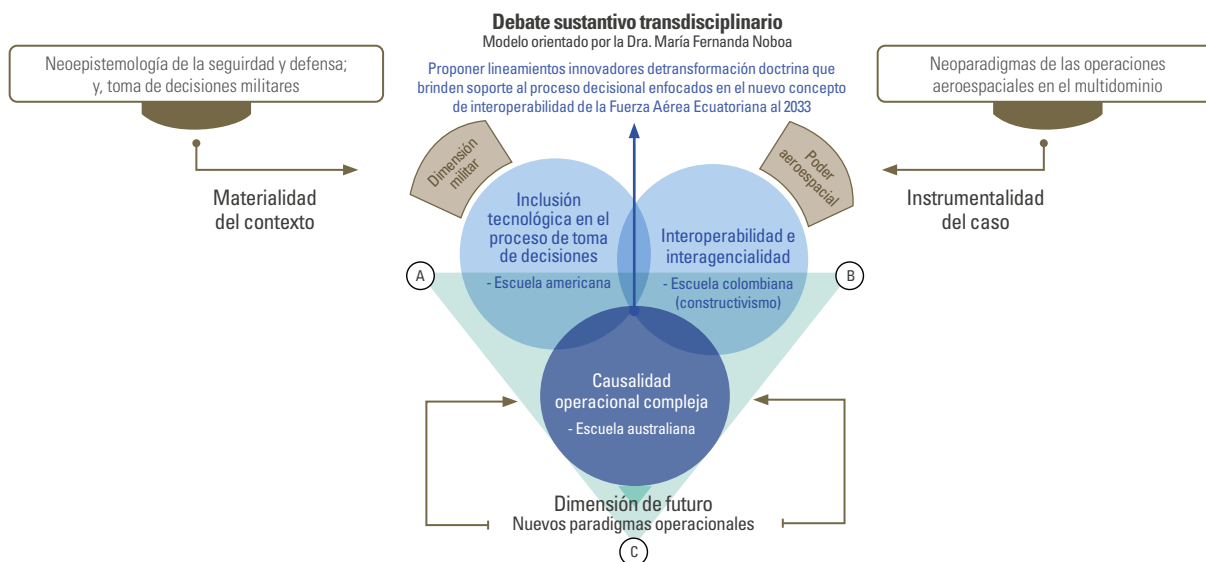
Debate sustantivo transdisciplinario
Modelo orientado por la Dra. María Fernanda Noboa

Neoepistemología de la seguridad y defensa; y, toma de decisiones militares

Proponer lineamientos innovadores detransformación doctrina que brinden soporte al proceso decisional enfocados en el nuevo concepto de interoperabilidad de la Fuerza Aérea Ecuatoriana al 2033

Neoparadigmas de las operaciones aeroespaciales en el multidominio

Materialidad del contexto

Dimensión militar

Poder aeroespacial

Instrumentalidad del caso

Inclusión tecnológica en el proceso de toma de decisiones

- Escuela americana

Interoperabilidad e interagencialidad

- Escuela colombiana (constructivismo)

A

B

Causalidad operacional compleja

- Escuela australiana

Dimensión de futuro
Nuevos paradigmas operacionales

C